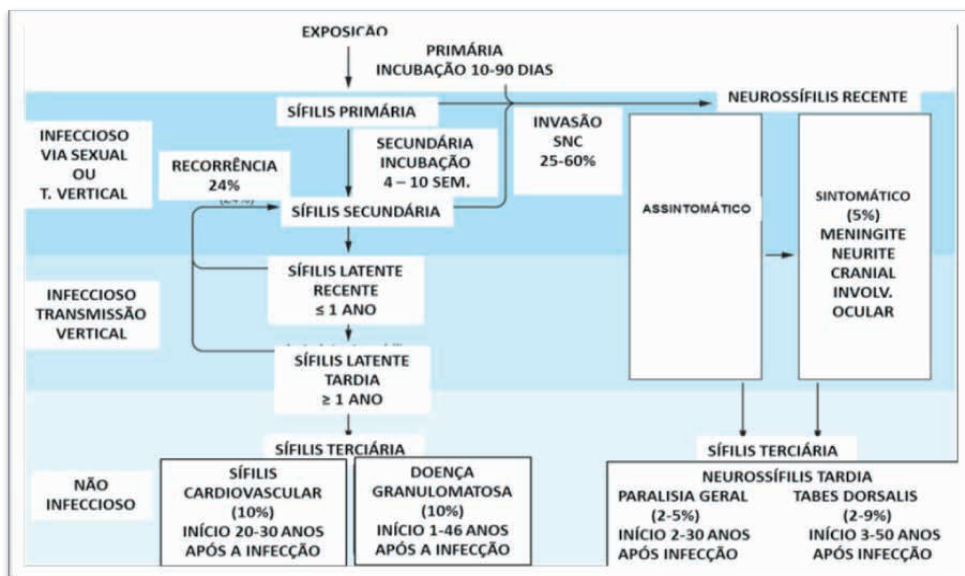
EXPOSIÇÃO

PRIMÁRIA
INCUBAÇÃO 10-90 DIAS

SÍFILIS PRIMÁRIA

NEUROSSÍFILIS RECENTE

INFECCIOSO
VIA SEXUAL
OU
T. VERTICAL

SECUNDÁRIA
INCUBAÇÃO
4 – 10 SEM.

INVASÃO
SNC
25-60%

RECORRÊNCIA
24%

SÍFILIS SECUNDÁRIA

ASSINTOMÁTICO

SINTOMÁTICO
(5%)
MENINGITE
NEURITE
CRANIAL
INVOLV.
OCULAR

SÍFILIS LATENTE
RECENTE
≤ 1 ANO

INFECCIOSO
TRANSMISSÃO
VERTICAL

SÍFILIS LATENTE
TARDIA
≥ 1 ANO

SÍFILIS TERCIÁRIA

SÍFILIS TERCIÁRIA

NÃO
INFECCIOSO

SÍFILIS
CARDIOVASCULAR
(10%)
INÍCIO 20-30 ANOS
APÓS A INFECÇÃO

DOENÇA
GRANULOMATOSA
(10%)
INÍCIO 1-46 ANOS
APÓS A INFECÇÃO

NEUROSSÍFILIS TARDIA
PARALISIA GERAL
(2-5%)
INÍCIO 2-30 ANOS
APÓS INFECÇÃO

TABES DORSALIS
(2-9%)
INÍCIO 3-50 ANOS
APÓS INFECÇÃO